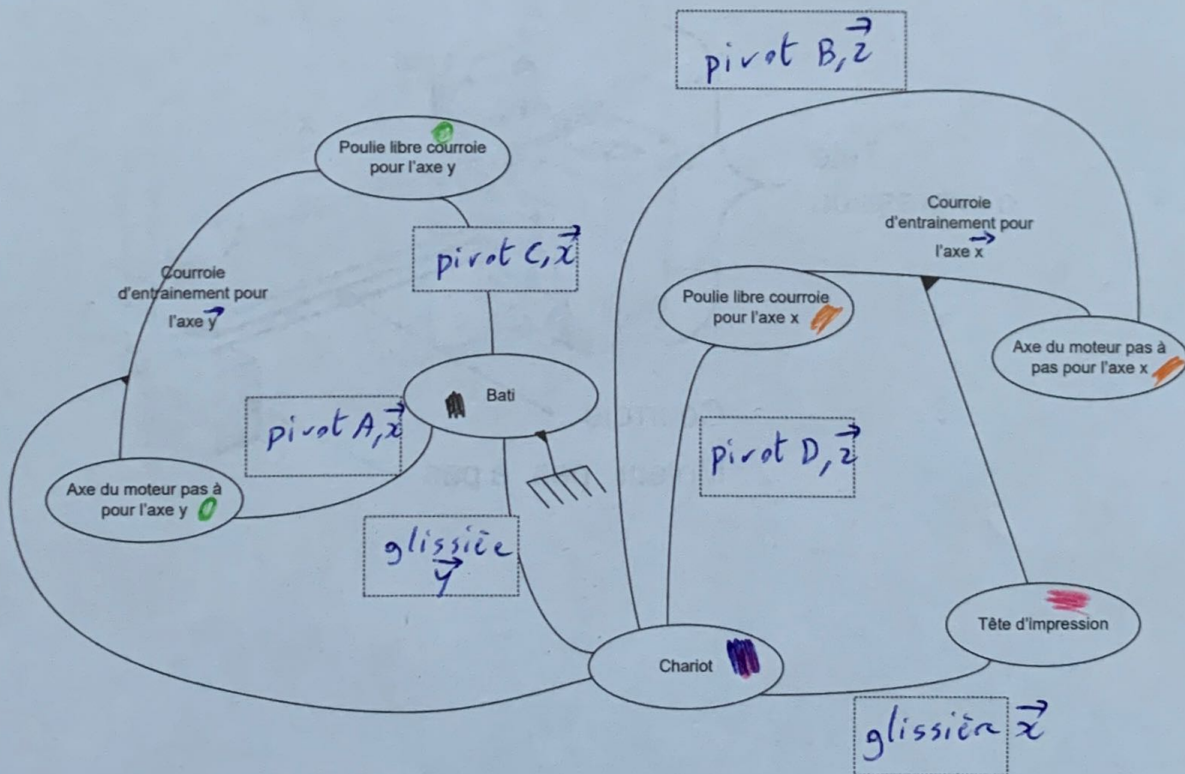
pivot $B, \vec{z}$

Poulie libre courroie pour l'axe y

pivot $C, \vec{x}$

Courroie d'entrainement pour l'axe $\vec{y}$

Courroie d'entrainement pour l'axe $\vec{x}$

Poulie libre courroie pour l'axe x

Axe du moteur pas à pas pour l'axe x

Bati

pivot $A, \vec{x}$

pivot $D, \vec{z}$

Axe du moteur pas à pour l'axe y

glissière $\vec{y}$

Tête d'Impression

Chariot

glissière $\vec{x}$